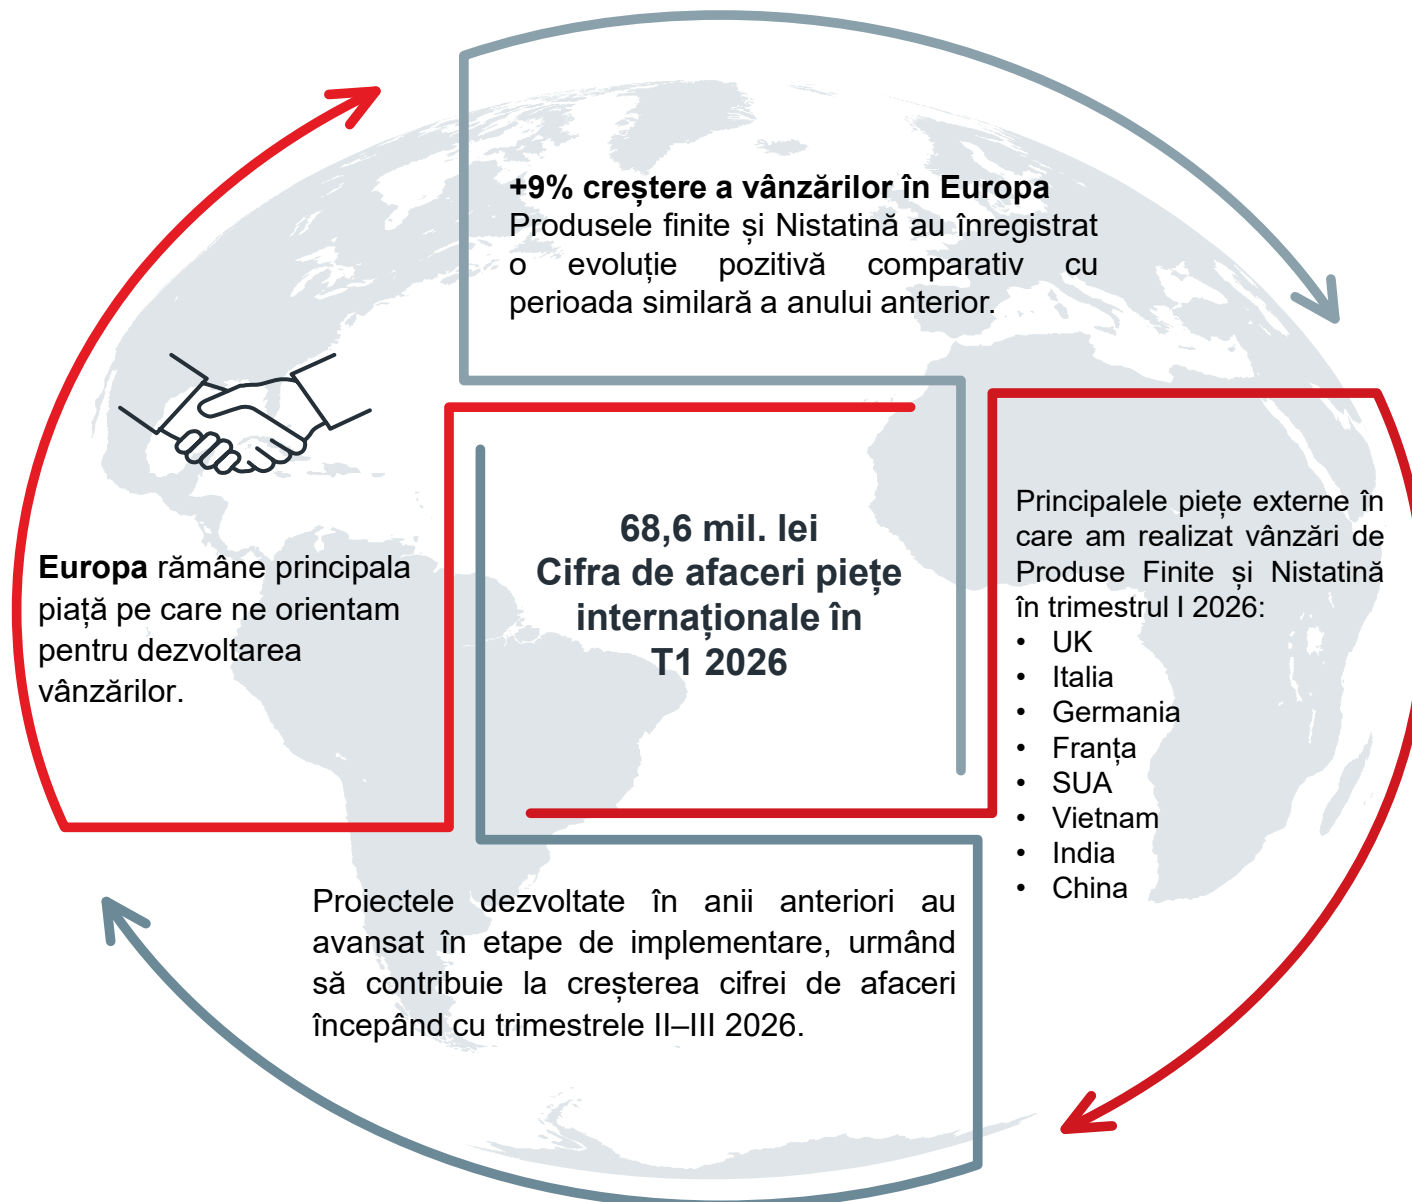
**+9% creștere a vânzărilor în Europa**
Produsele finite și Nistatină au înregistrat o evoluție pozitivă comparativ cu perioada similară a anului anterior.

**Europa** rămâne principala piață pe care ne orientam pentru dezvoltarea vânzărilor.

**68,6 mil. lei**
**Cifra de afaceri piețe internaționale în T1 2026**

Principalele piețe externe în care am realizat vânzări de Produse Finite și Nistatină în trimestrul I 2026:
- UK
- Italia
- Germania
- Franța
- SUA
- Vietnam
- India
- China

Proiectele dezvoltate în anii anteriori au avansat în etape de implementare, urmând să contribuie la creșterea cifrei de afaceri începând cu trimestrele II–III 2026.